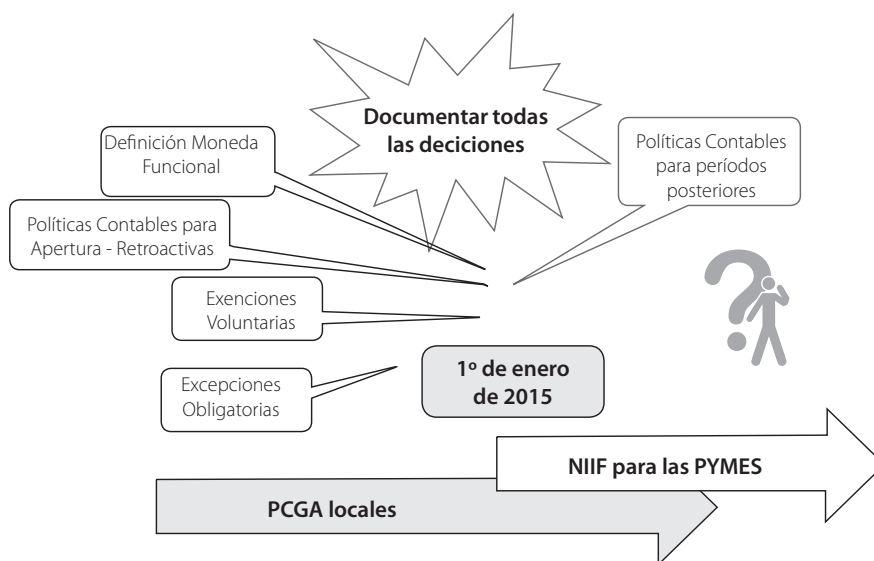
Documentar todas las deciciones

Definición Moneda Funcional

Políticas Contables para períodos posteriores

Políticas Contables para Apertura - Retroactivas

Exenciones Voluntarias

Excepciones Obligatorias

1º de enero de 2015

NIIF para las PYMES

PCGA locales